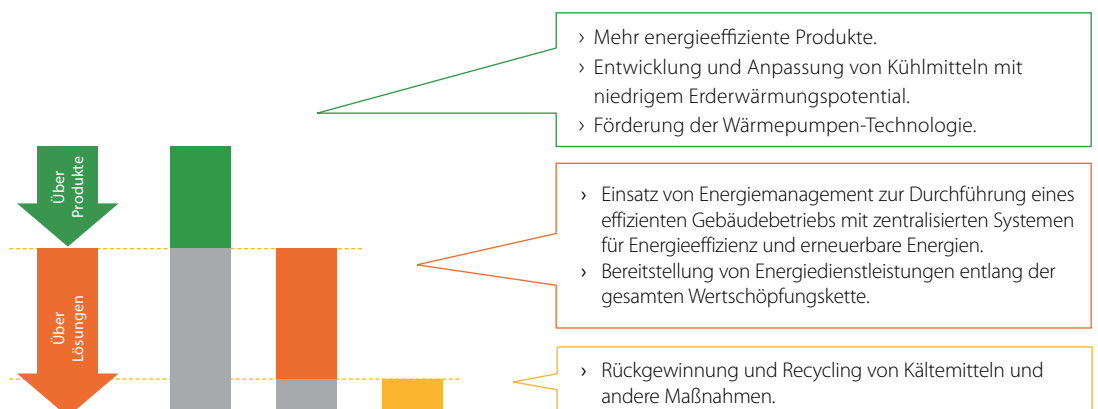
Über Produkte

Über Lösungen

› Mehr energieeffiziente Produkte.
› Entwicklung und Anpassung von Kühlmitteln mit niedrigem Erderwärmungspotential.
› Förderung der Wärmepumpen-Technologie.

› Einsatz von Energiemanagement zur Durchführung eines effizienten Gebäudebetriebs mit zentralisierten Systemen für Energieeffizienz und erneuerbare Energien.
› Bereitstellung von Energiedienstleistungen entlang der gesamten Wertschöpfungskette.

› Rückgewinnung und Recycling von Kältemitteln und andere Maßnahmen.